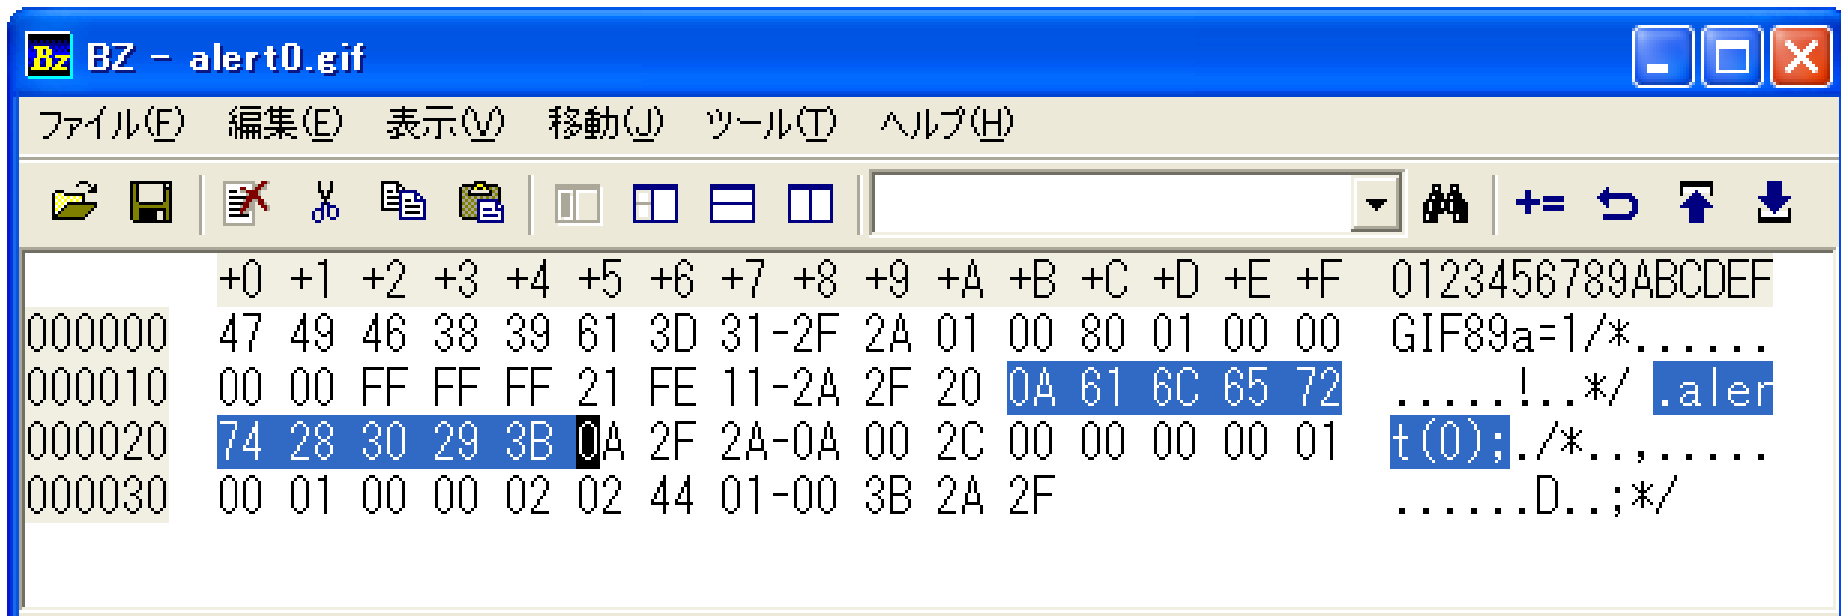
BZ - alert0.gif

ファイル(F) 編集(E) 表示(V) 移動(J) ツール(T) ヘルプ(H)

+=

| | +0 | +1 | +2 | +3 | +4 | +5 | +6 | +7 | +8 | +9 | +A | +B | +C | +D | +E | +F | 0123456789ABCDEF |
|---|---|---|---|---|---|---|---|---|---|---|---|---|---|---|---|---|---|
| 000000 | 47 | 49 | 46 | 38 | 39 | 61 | 3D | 31 | -2F | 2A | 01 | 00 | 80 | 01 | 00 | 00 | GIF89a=1/*...... |
| 000010 | 00 | 00 | FF | FF | FF | 21 | FE | 11 | -2A | 2F | 20 | 0A | 61 | 6C | 65 | 72 | .....!..*/ .aler |
| 000020 | 74 | 28 | 30 | 29 | 3B | 0A | 2F | 2A | -0A | 00 | 2C | 00 | 00 | 00 | 00 | 01 | t(0);./*..,..... |
| 000030 | 00 | 01 | 00 | 00 | 02 | 02 | 44 | 01 | -00 | 3B | 2A | 2F | | | | | ......D..;*/ |